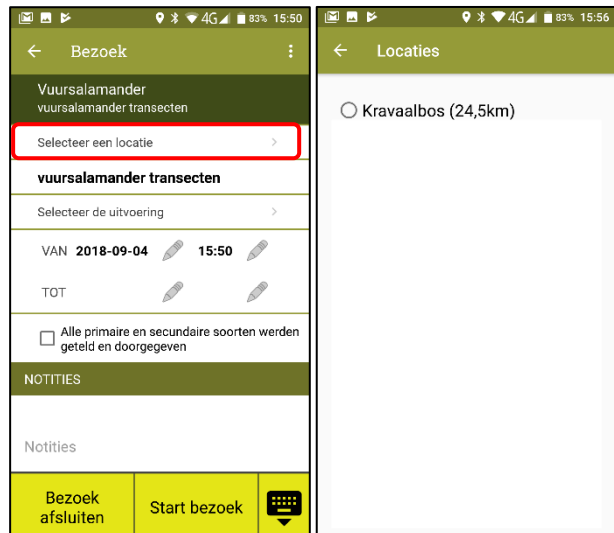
4G 83% 15:50

← Bezoek ⋮

Vuursalamander
vuursalamander transecten

Selecteer een locatie >

vuursalamander transecten

Selecteer de uitvoering >

VAN 2018-09-04 15:50

TOT

Alle primaire en secundaire soorten werden geteld en doorgegeven

NOTITIES

Notities

Bezoek afsluiten

Start bezoek

4G 83% 15:56

← Locaties

Kravaalbos (24,5km)